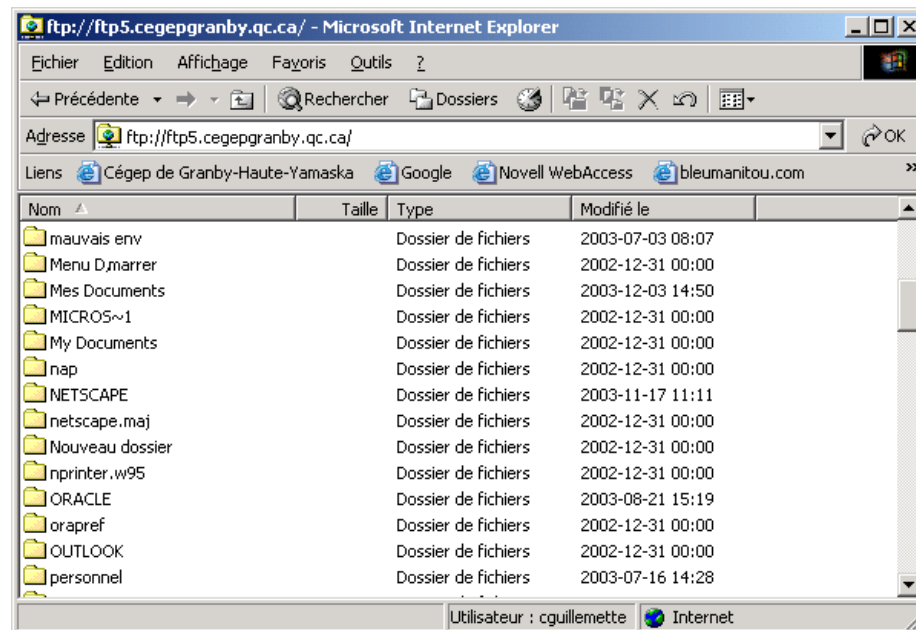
ftp://ftp5.cegepgranby.qc.ca/ - Microsoft Internet Explorer

Fichier Edition Affichage Favoris Outils ?

Précédente Rechercher Dossiers

Adresse ftp://ftp5.cegepgranby.qc.ca/ OK

Liens Cégep de Granby-Haute-Yamaska Google Novell WebAccess bleumanitou.com »

| Nom | Taille | Type | Modifié le |
|---|---|---|---|
| mauvais env | | Dossier de fichiers | 2003-07-03 08:07 |
| Menu D‚marrer | | Dossier de fichiers | 2002-12-31 00:00 |
| Mes Documents | | Dossier de fichiers | 2003-12-03 14:50 |
| MICROS~1 | | Dossier de fichiers | 2002-12-31 00:00 |
| My Documents | | Dossier de fichiers | 2002-12-31 00:00 |
| nap | | Dossier de fichiers | 2002-12-31 00:00 |
| NETSCAPE | | Dossier de fichiers | 2003-11-17 11:11 |
| netscape.maj | | Dossier de fichiers | 2002-12-31 00:00 |
| Nouveau dossier | | Dossier de fichiers | 2002-12-31 00:00 |
| nprinter.w95 | | Dossier de fichiers | 2002-12-31 00:00 |
| ORACLE | | Dossier de fichiers | 2003-08-21 15:19 |
| orapref | | Dossier de fichiers | 2002-12-31 00:00 |
| OUTLOOK | | Dossier de fichiers | 2002-12-31 00:00 |
| personnel | | Dossier de fichiers | 2003-07-16 14:28 |

Utilisateur : cguillemette Internet